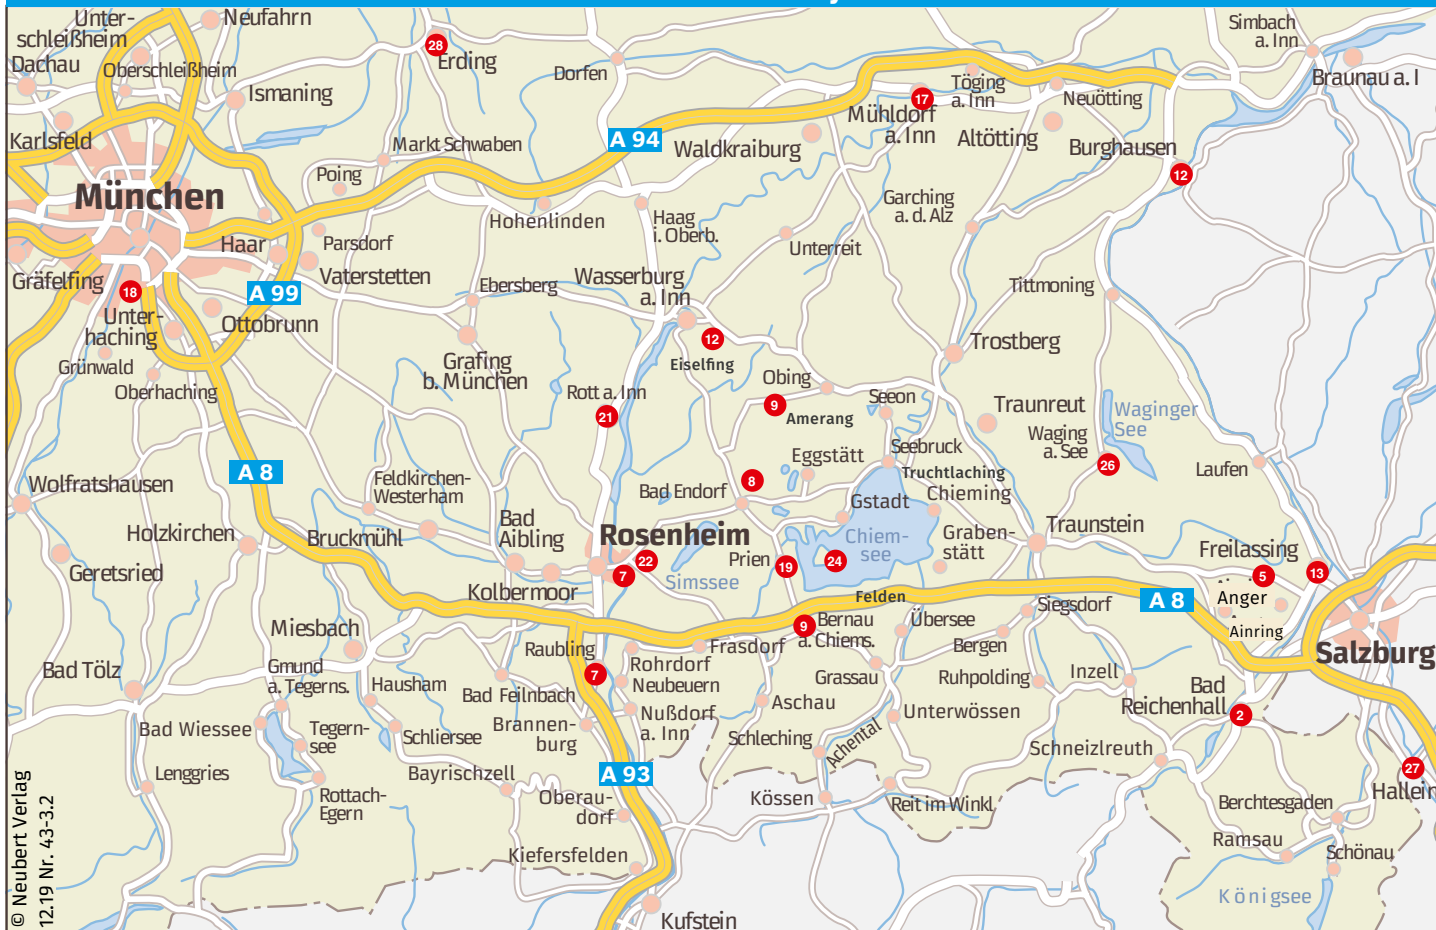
Unterschleißheim
Neufahrn
28
Erding
Dachau
Oberschleißheim
Dorfen
Ismaning
Simbach a. Inn
Braunau a. I
Töging a. Inn
17
Mühldorf a. Inn
Neuötting
Altötting
Burghausen
12
A 94
Waldkraiburg
Karlsfeld
Markt Schwaben
Poing
München
Hohenlinden
Haag i. Oberb.
Garching a. d. Alz
Haar
Parsdorf
Unterreit
Gräfelfing
18
A 99
Vaterstetten
Ebersberg
Wasserburg a. Inn
Tittmoning
Unterhaching
Ottobrunn
12
Eiselfing
Trostberg
Grünwald
Grafing b. München
Oberhaching
Rott a. Inn
Obing
21
9
Amerang
Seeon
Traunreut
Waginger See
Waging a. See
Seebruck
Eggstätt
26
Laufen
Truchtlaching
A 8
Wolfratshausen
Feldkirchen-Westerham
Bad Endorf
8
Chieming
Gstadt
Holzkirchen
Bruckmühl
Bad Aibling
Rosenheim
Chiemsee
Grabenstätt
Traunstein
22
Prien
19
24
Geretsried
7
Simssee
Freilassing
5
13
Kolbermoor
Felden
A 8
Anger
Siegsdorf
Miesbach
9
Bernau a. Chiems.
Übersee
Ainring
Raubling
Frasdorf
Bergen
Salzburg
Gmund a. Tegerns.
Rohrdorf
Bad Tölz
7
Neubeuern
Grassau
Ruhpolding
Inzell
Hausham
Bad Feilnbach
Bad Reichenhall
Aschau
Bad Wiessee
Nußdorf a. Inn
Unterwössen
2
Tegernsee
Schliersee
Brannenburg
Schleching
Achental
Schneizlreuth
Lenggries
Bayrischzell
A 93
27
Hallein
Rottach-Egern
Oberaudorf
Kössen
Reit im Winkl
Berchtesgaden
Ramsau
Schönau
Kiefersfelden
Königsee
Kufstein
© Neubert Verlag
12.19 Nr. 43-3.2